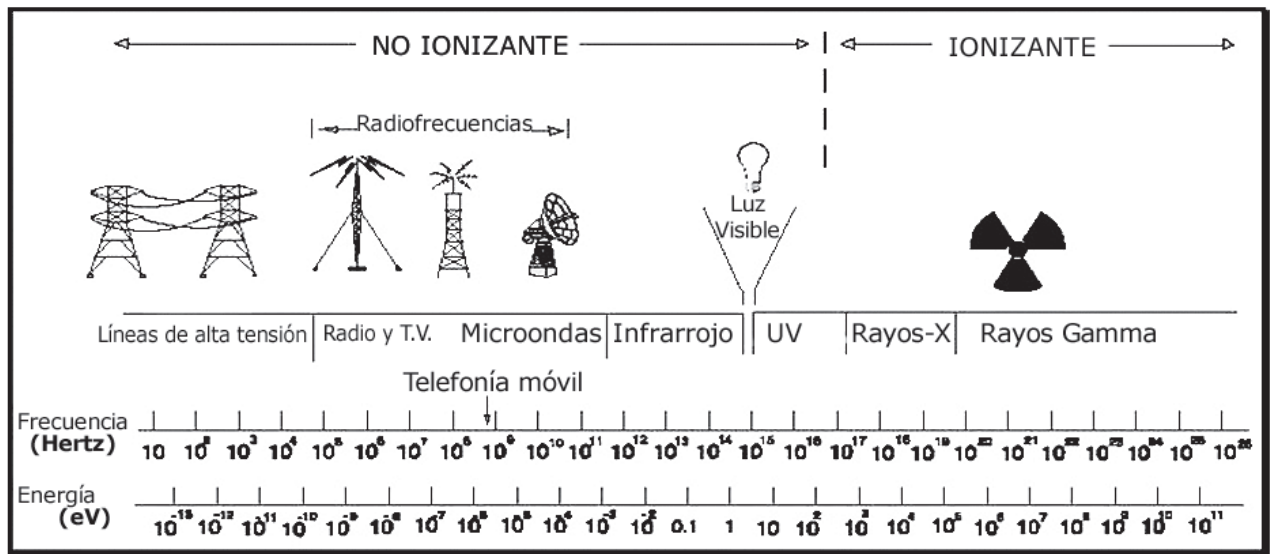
NO IONIZANTE

IONIZANTE

Radiofrecuencias

Luz Visible

Líneas de alta tensión | Radio y T.V. | Microondas | Infrarrojo | UV | Rayos-X | Rayos Gamma

Telefonía móvil

Frecuencia (Hertz)

$10$ $10^2$ $10^3$ $10^4$ $10^5$ $10^6$ $10^7$ $10^8$ $10^9$ $10^{10}$ $10^{11}$ $10^{12}$ $10^{13}$ $10^{14}$ $10^{15}$ $10^{16}$ $10^{17}$ $10^{18}$ $10^{19}$ $10^{20}$ $10^{21}$ $10^{22}$ $10^{23}$ $10^{24}$ $10^{25}$ $10^{26}$

Energía (eV)

$10^{-13}$ $10^{-12}$ $10^{-11}$ $10^{-10}$ $10^{-9}$ $10^{-8}$ $10^{-7}$ $10^{-6}$ $10^{-5}$ $10^{-4}$ $10^{-3}$ $10^{-2}$ 0.1 1 10 $10^2$ $10^3$ $10^4$ $10^5$ $10^6$ $10^7$ $10^8$ $10^9$ $10^{10}$ $10^{11}$